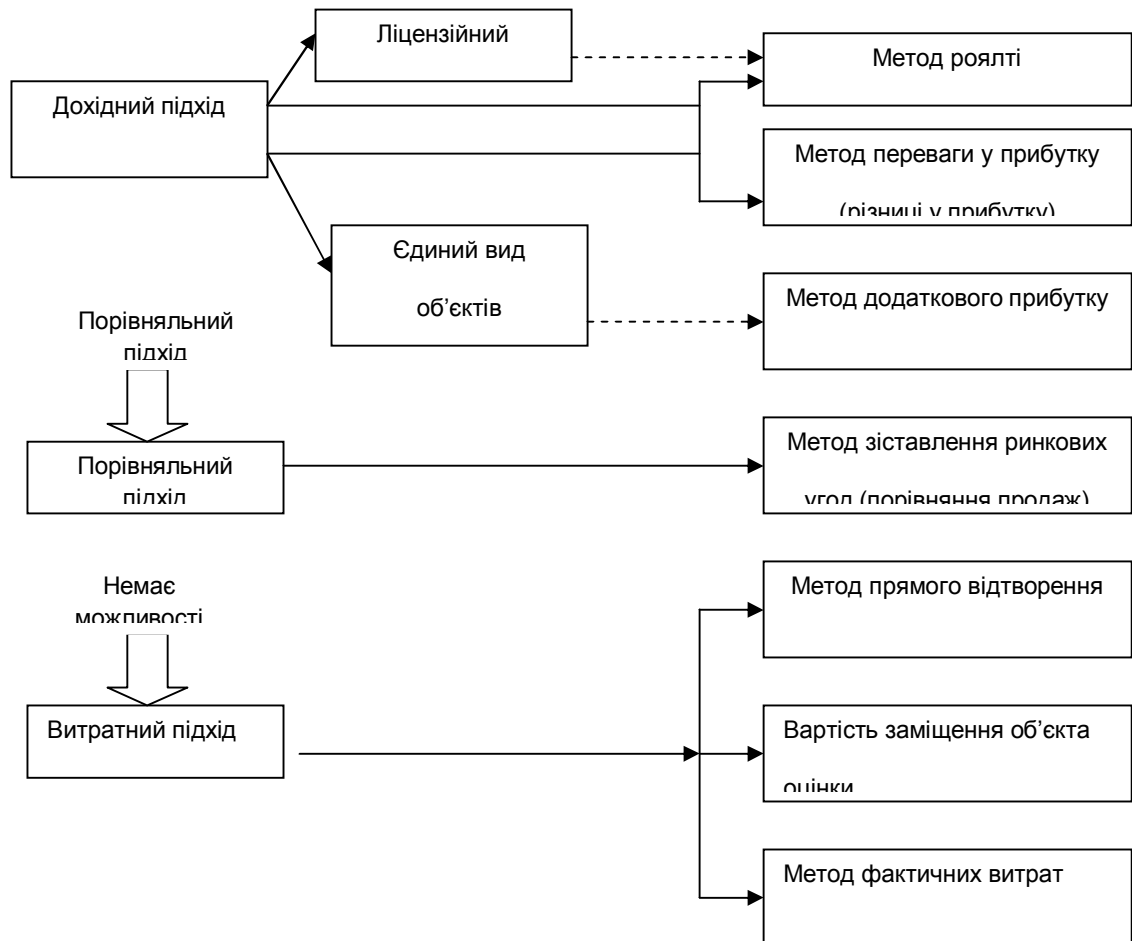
Ліцензійний

Метод роялті

Дохідний підхід

Метод переваги у прибутку (різниці у прибутку)

Єдиний вид об'єктів

Метод додаткового прибутку

Порівняльний підхід

Порівняльний підхід

Метод зіставлення ринкових угод (порівняння продаж)

Немає можливості

Метод прямого відтворення

Витратний підхід

Вартість заміщення об'єкта оцінки

Метод фактичних витрат